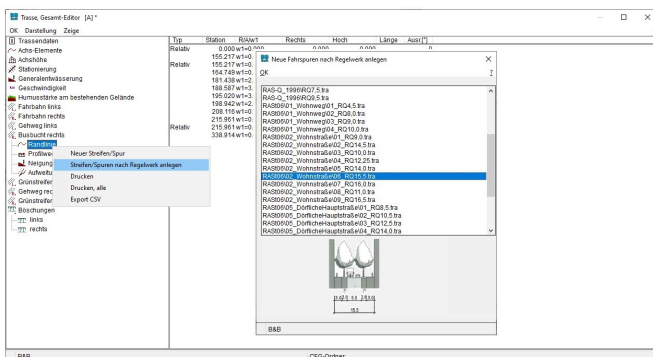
Trasse, Gesamt-Editor [A] *

OK Darstellung Zeige

Trassendaten
Achs-Elemente
Achshöhe
Stationierung
Generalentwässerung
Geschwindigkeit
Humusstärke am bestehenden Gelände
Fahrbahn links
Fahrbahn rechts
Gehweg links
Busbucht rechts
Randlinie
Profilwe
Neigung
Aufweitu
Grünstreifen
Gehweg rec
Grünstreifen
Böschungen
links
rechts

Neuer Streifen/Spur
Streifen/Spuren nach Regelwerk anlegen
Drucken
Drucken, alle
Export CSV

| Typ | Station | R/A/w1 | Rechts | Hoch | Länge | Ausr.[°] |
|---|---|---|---|---|---|---|
| Relativ | 0.000 | w1=0.000 | 0.000 | 0.000 | | 0 |
| Relativ | 155.217 | w1=0. | | | | |
| | 155.217 | w1=0. | | | | |
| | 164.749 | w1=0. | | | | |
| | 181.438 | w1=2. | | | | |
| | 188.587 | w1=3. | | | | |
| | 195.020 | w1=3. | | | | |
| | 198.942 | w1=2. | | | | |
| | 208.116 | w1=0. | | | | |
| | 215.961 | w1=0. | | | | |
| Relativ | 215.961 | w1=0. | | | | |
| | 338.914 | w1=0. | | | | |

Neue Fahrspuren nach Regelwerk anlegen
OK

RAS-Q_1996\RQ7,5.tra
RAS-Q_1996\RQ9,5.tra
RASt06\01_Wohnweg\01_RQ4,5.tra
RASt06\01_Wohnweg\02_RQ8,0.tra
RASt06\01_Wohnweg\03_RQ9,0.tra
RASt06\01_Wohnweg\04_RQ10,0.tra
RASt06\02_Wohnstraße\01_RQ8,0.tra
RASt06\02_Wohnstraße\02_RQ14,5.tra
RASt06\02_Wohnstraße\03_RQ10,0.tra
RASt06\02_Wohnstraße\04_RQ12,25.tra
RASt06\02_Wohnstraße\05_RQ14,0.tra
RASt06\02_Wohnstraße\06_RQ15,5.tra
RASt06\02_Wohnstraße\07_RQ16,0.tra
RASt06\02_Wohnstraße\08_RQ11,0.tra
RASt06\02_Wohnstraße\09_RQ16,5.tra
RASt06\05_DörflicheHauptstraße\01_RQ8,5.tra
RASt06\05_DörflicheHauptstraße\02_RQ10,5.tra
RASt06\05_DörflicheHauptstraße\03_RQ12,5.tra
RASt06\05_DörflicheHauptstraße\04_RQ14,0.tra

2.5 2.5 5.5 2 2.5 0.5
15.5

B&B

B&B CFG-Ordner: